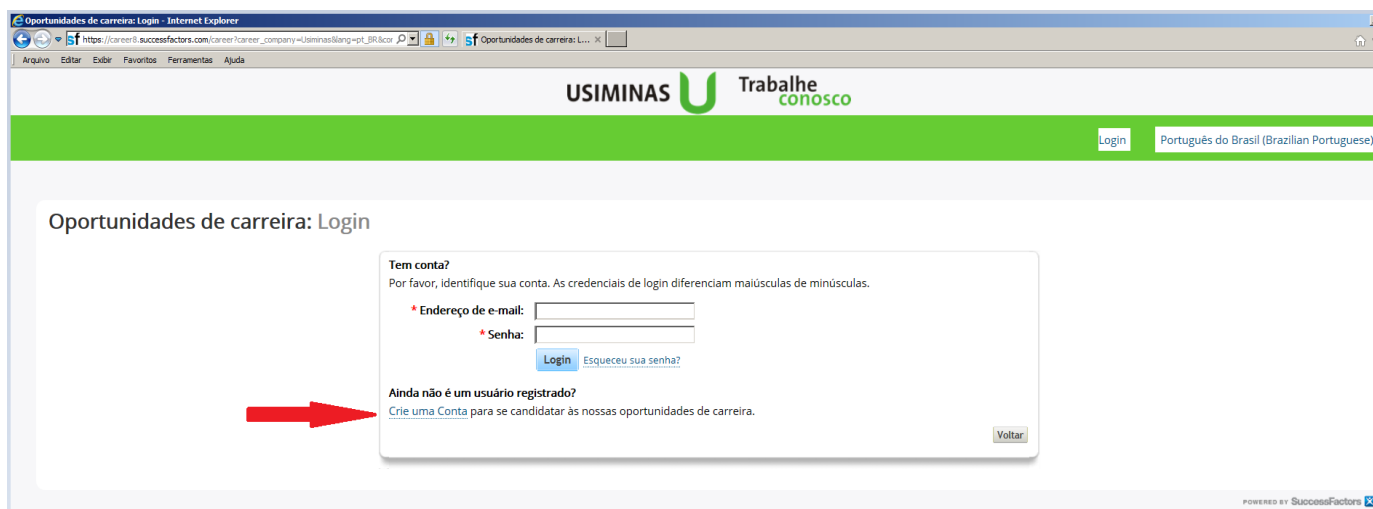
Oportunidades de carreira: Login - Internet Explorer

https://career8.successfactors.com/career?career_company=Usiminas&lang=pt_BR&cor

Oportunidades de carreira: L...

Arquivo Editar Exibir Favoritos Ferramentas Ajuda

USIMINAS Trabalhe conosco

Login

Português do Brasil (Brazilian Portuguese)

Oportunidades de carreira: Login

Tem conta?

Por favor, identifique sua conta. As credenciais de login diferenciam maiúsculas de minúsculas.

* Endereço de e-mail:

* Senha:

Login Esqueceu sua senha?

Ainda não é um usuário registrado?

Crie uma Conta para se candidatar às nossas oportunidades de carreira.

Voltar

POWERED BY SuccessFactors